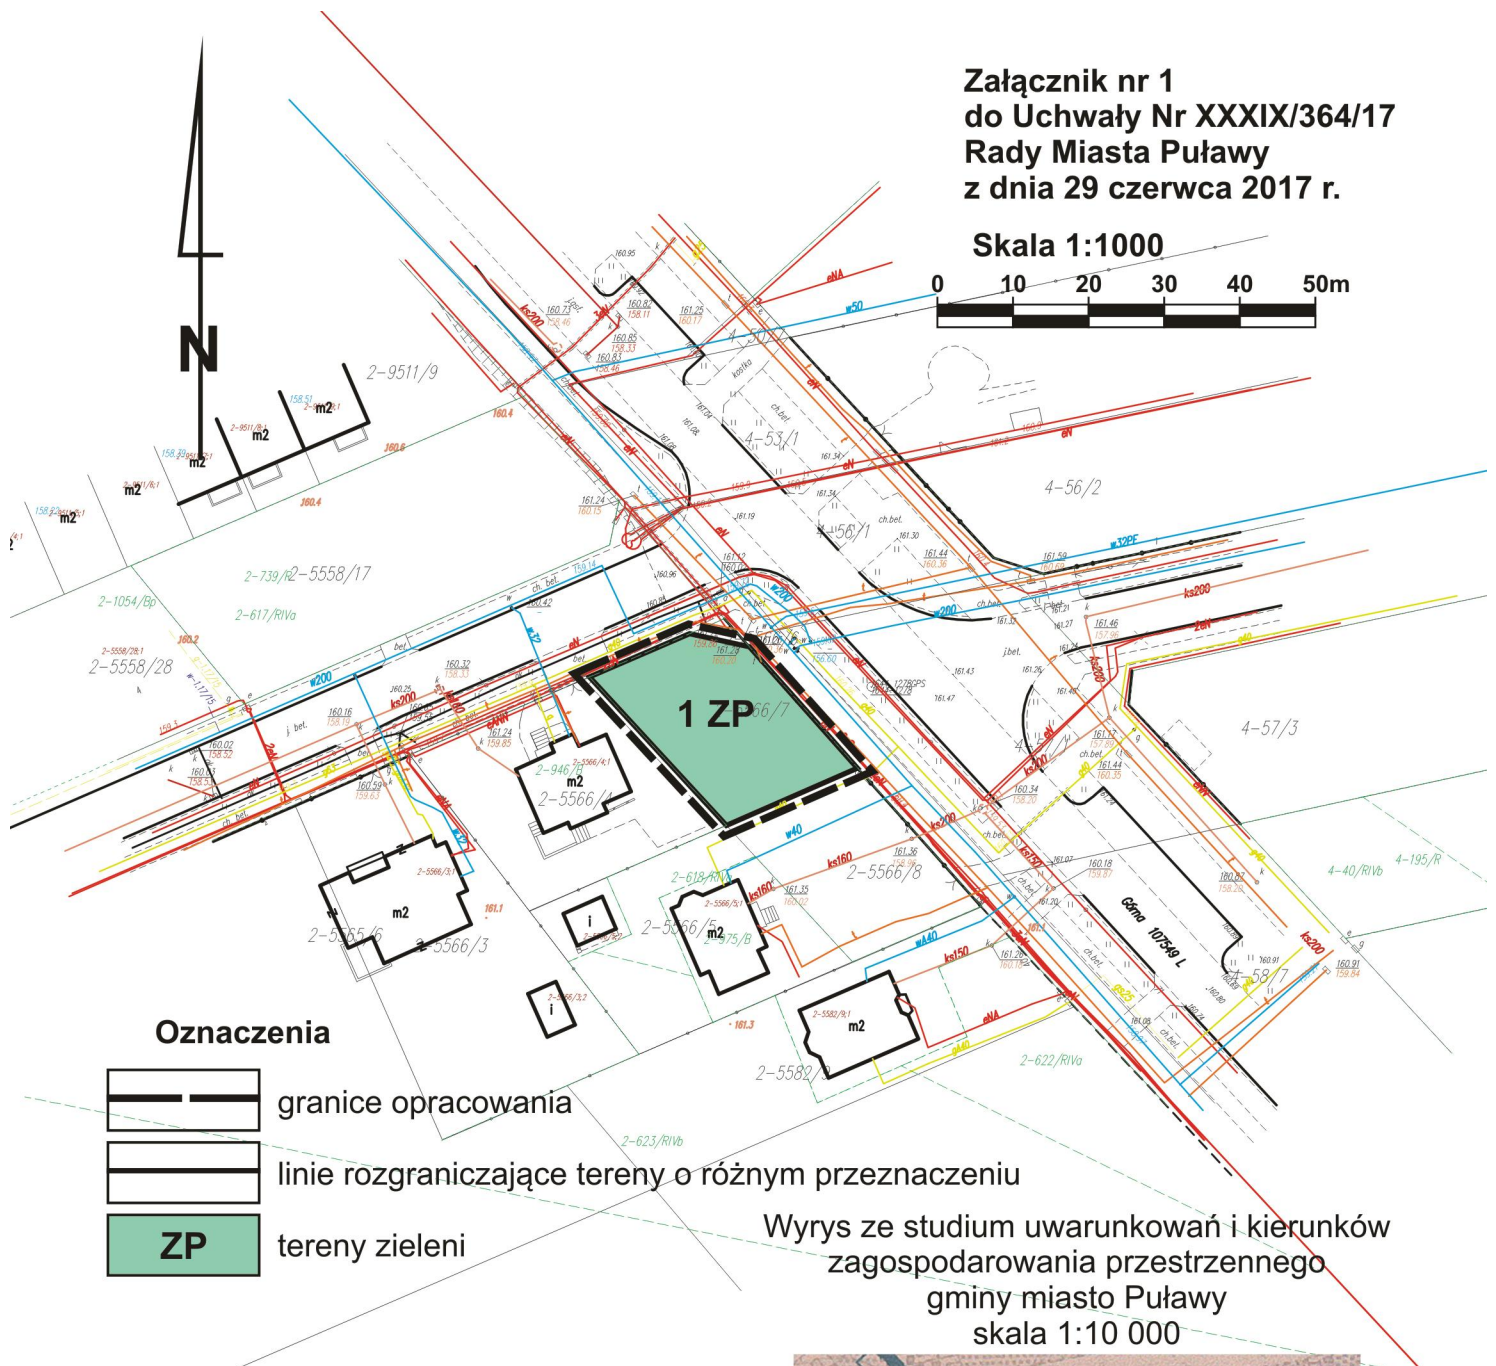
Załącznik nr 1
do Uchwały Nr XXXIX/364/17
Rady Miasta Puławy
z dnia 29 czerwca 2017 r.

Skala 1:1000

0 10 20 30 40 50m

N

2-9511/9
m2
m2
m2
m2
2-5558/17
2-739/R
2-1054/Bp
2-617/RIVa
2-5558/28
4-53/1
4-56/2
4-56/1
4-57/3
1 ZP
2-946/B
m2
2-5566/4
2-5566/8
2-618/RIVa
2-5566/5
m2
2-975/B
m2
2-5565/6
2-5566/3
i
i
m2
2-5582/2
2-622/RIVa
2-623/RIVb
4-40/RIVb
4-195/R
4-58/7
Gdna 107549 L

Oznaczenia

granice opracowania

linie rozgraniczające tereny o różnym przeznaczeniu

ZP tereny zieleni

Wyrys ze studium uwarunkowań i kierunków zagospodarowania przestrzennego gminy miasto Puławy
skala 1:10 000